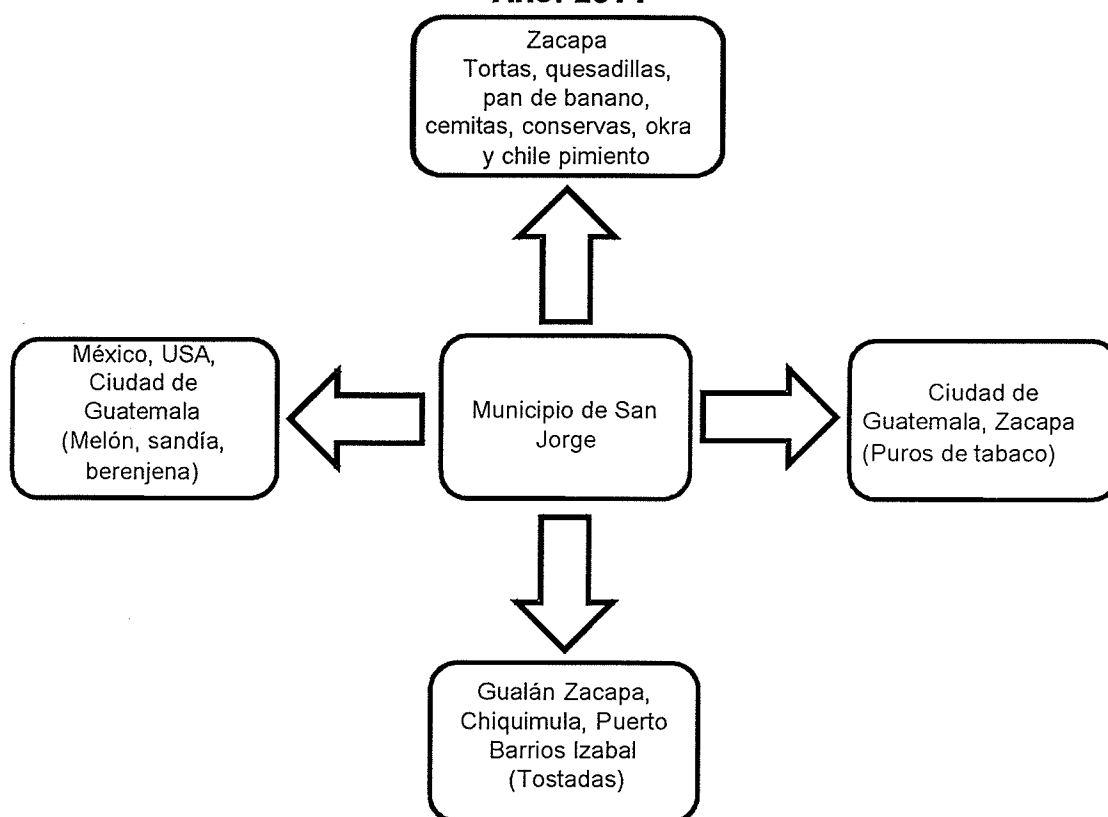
Año: 2014

Zacapa
Tortas, quesadillas, pan de banano, cemitas, conservas, okra y chile pimiento

México, USA, Ciudad de Guatemala (Melón, sandía, berenjena)

Municipio de San Jorge

Ciudad de Guatemala, Zacapa (Puros de tabaco)

Gualán Zacapa, Chiquimula, Puerto Barrios Izabal (Tostadas)